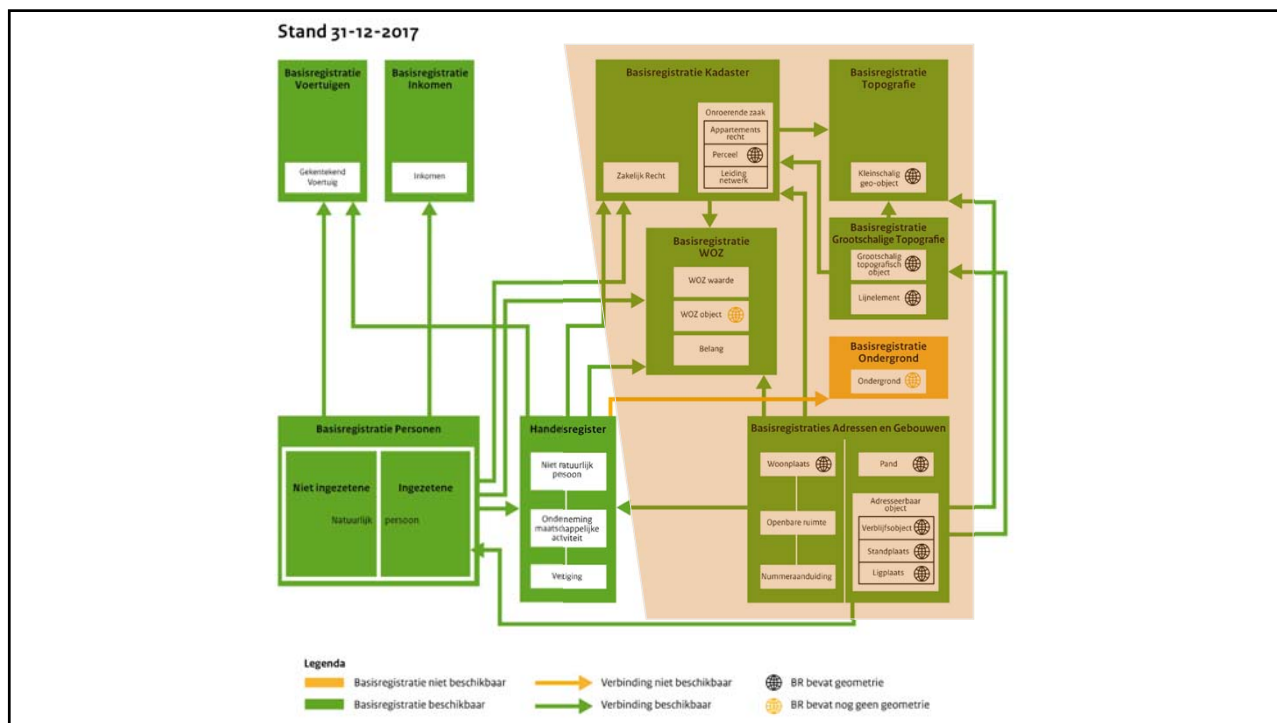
Stand 31-12-2017

Basisregistratie Voertuigen

Gekentekend Voertuig

Basisregistratie Inkomen

Inkomen

Basisregistratie Kadaster

Zakelijk Recht

Onroerende zaak

Appartements recht

Perceel

Leiding netwerk

Basisregistratie Topografie

Kleinschalig geo-object

Basisregistratie WOZ

WOZ waarde

WOZ object

Belang

Basisregistratie Grootschalige Topografie

Grootschalig topografisch object

Lijnelement

Basisregistratie Ondergrond

Ondergrond

Basisregistratie Personen

Niet ingezetene

Ingezetene

Natuurlijk persoon

Handelsregister

Niet natuurlijk persoon

Onderneming maatschappelijke activiteit

Vestiging

Basisregistraties Adressen en Gebouwen

Woonplaats

Openbare ruimte

Nummeraanduiding

Pand

Adresseerbaar object

Verblijfsobject

Standplaats

Ligplaats

Legenda

Basisregistratie niet beschikbaar

Basisregistratie beschikbaar

Verbinding niet beschikbaar

Verbinding beschikbaar

BR bevat geometrie

BR bevat nog geen geometrie